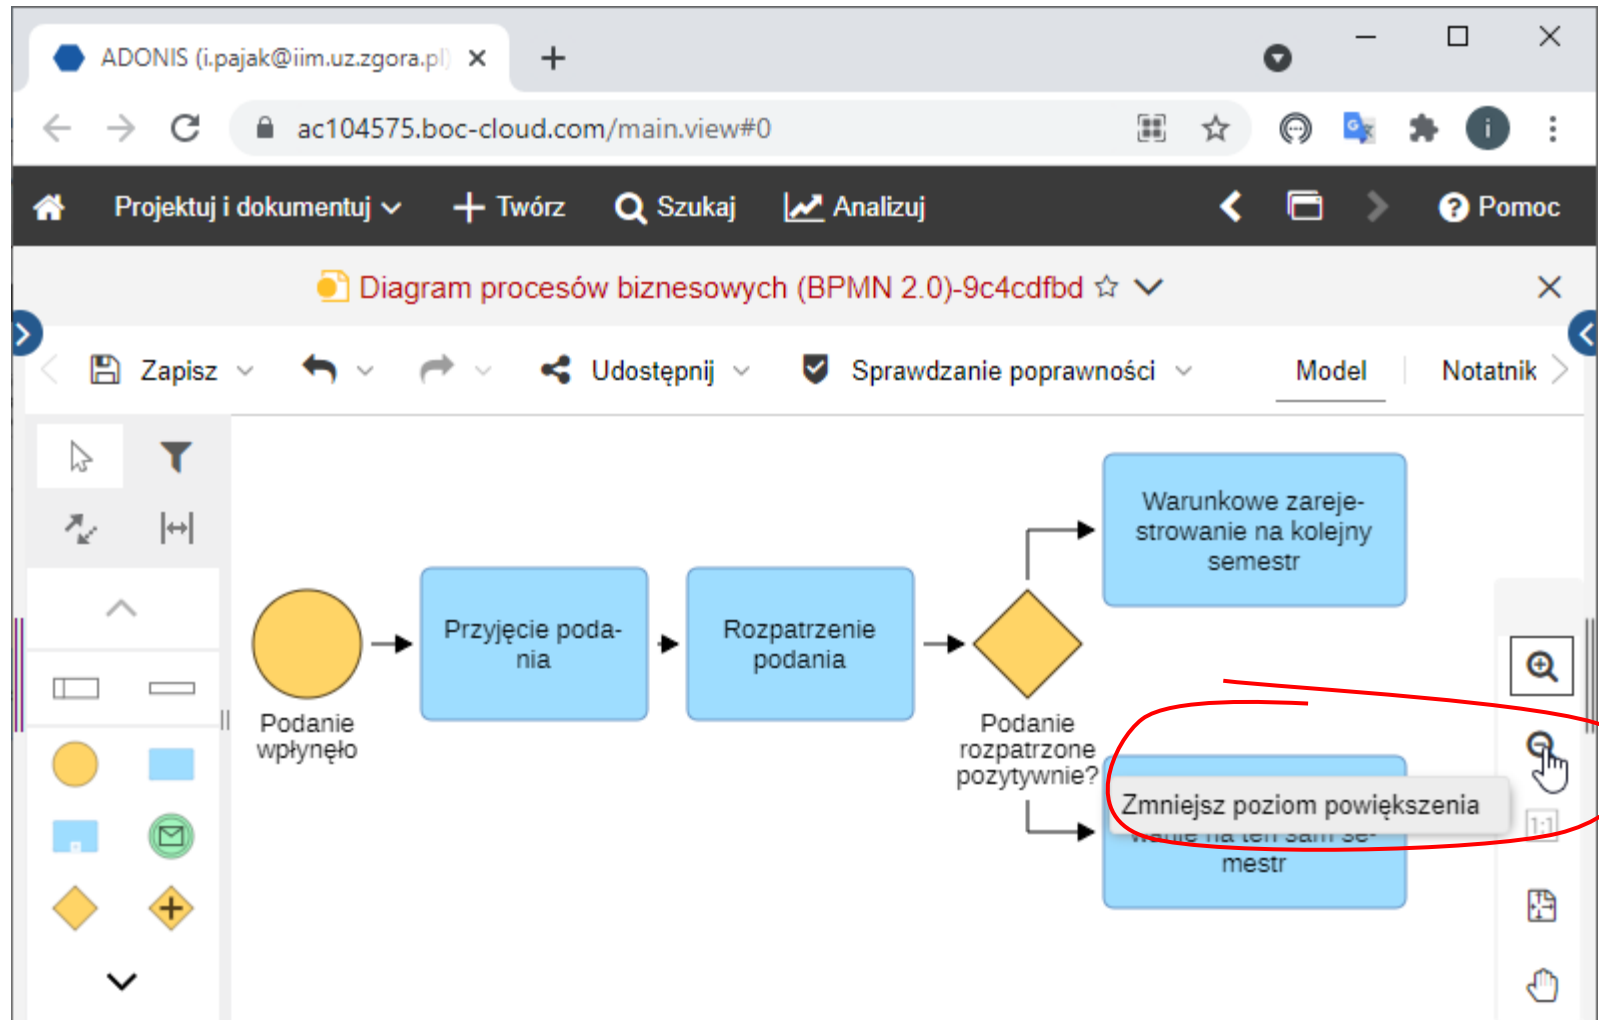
ADONIS (i.pajak@iim.uz.zgora.pl)

ac104575.boc-cloud.com/main.view#0

Projektuj i dokumentuj Twórz Szukaj Analizuj Pomoc

Diagram procesów biznesowych (BPMN 2.0)-9c4cdfbd

Zapisz Udostępnij Sprawdzanie poprawności Model Notatnik

Warunkowe zarejestrowanie na kolejny semestr

Przyjęcie podania

Rozpatrzenie podania

Podanie wpłynęło

Podanie rozpatrzone pozytywnie?

Zmniejsz poziom powiększenia

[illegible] mestr

1:1